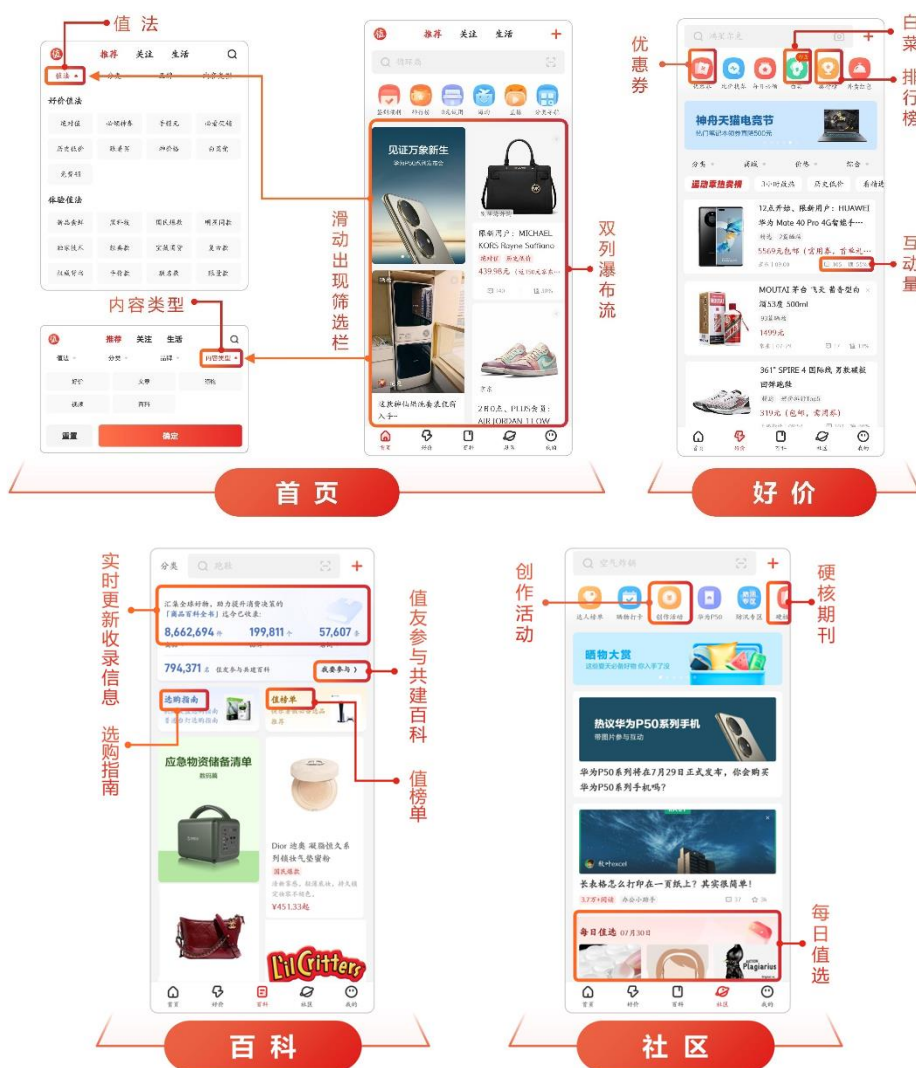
值法

推荐 关注 生活

值法 分类 品牌 内容类型

好价值法

绝对值 必晒神券 手慢无 凑单攻略
历史低价 新普惠 好价格 白菜党
免费领

体验值法

新品首发 买家秀 图说旅行 晒单开箱
好家技术 新推荐 实用类目 发布者
新闻资讯 手册类 新品类 投票类

内容类型

推荐 关注 生活

值法 分类 品牌 内容类型

好价 众测 资讯
原创 百科

重置 确定

推荐 关注 生活

搜好价

见证万象新生

滑动出现筛选栏

双列瀑布流

MICHAEL KORS Rayne Saffiano

439.98元

这款神仙洗衣机值得入手~

2月8点，PLUS会员：AIR JORDAN 1 LOW

首页

优惠券

白菜

排行榜

神舟天猫电竞节

分类 领域 价格 综合

12点开抢，换新用户：HUAWEI 华为 Mate 40 Pro 4G智能手…

5569元包邮

MOUTAI 茅台 飞天 酱香型白酒53度 500ml

1499元

361° SPIRE 4 国际线 男款缓震跑步鞋

319元(包邮，需用券)

互动量

好价

实时更新收录信息

分类 搜索

汇集全球好物，助力提升消费决策的「最新百科全书」迄今已收录：

8,662,694 199,811 57,607

794,371 位友参与共建百科 我要参与

选购指南

值榜单

值友参与共建百科

值榜单

选购指南

应急物资储备清单

Dior 迪奥 凝脂恒久系列持妆气垫粉霜

¥451.33起

LilCritters

百科

创作活动

空气炸锅

创作活动

硬核期刊

晒物大赏

热议华为P50系列手机

华为P50系列将在7月29日正式发布，你会购买华为P50系列手机吗?

长表格怎么打印在一页纸上？其实很简单！

每日值选 07月30日

每日值选

社区